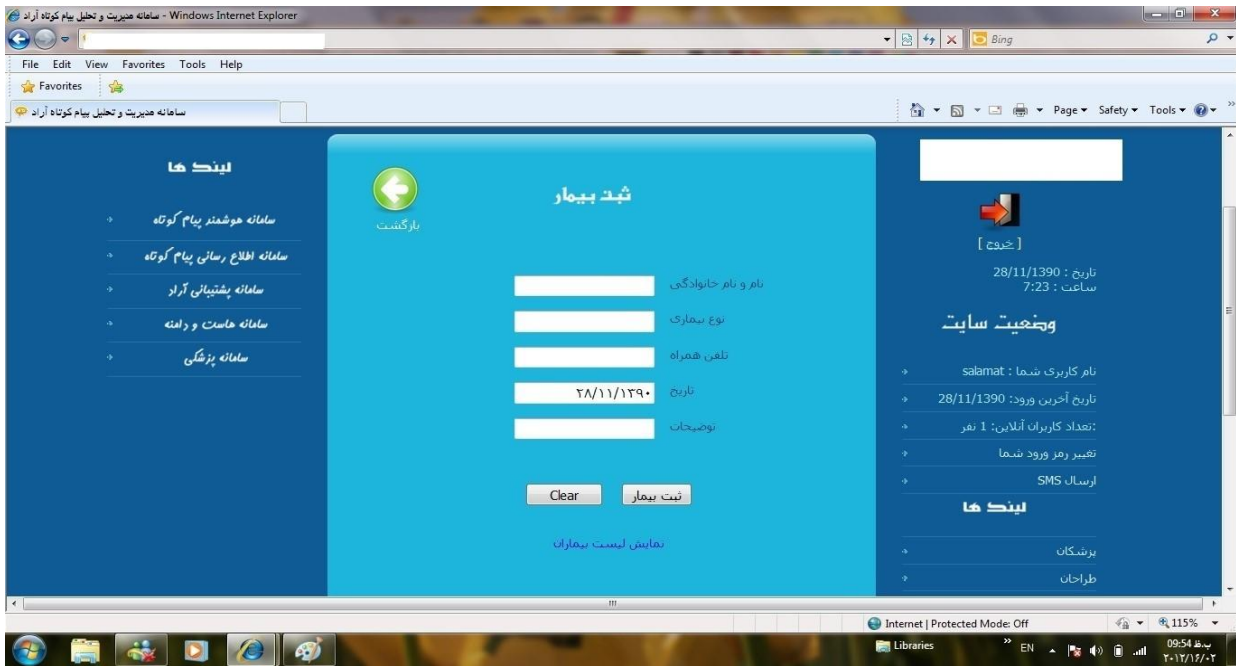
سامانه مدیریت و تحلیل پیام کوتاه آراد - Windows Internet Explorer

Bing

File Edit View Favorites Tools Help

Favorites

سامانه مدیریت و تحلیل پیام کوتاه آراد

Page ▾ Safety ▾ Tools ▾

لینک ها

سامانه هوشمند پیام کوتاه

سامانه اطلاع رسانی پیام کوتاه

سامانه پشتیبانی آراد

سامانه هاست و دامنه

سامانه پزشکی

بازگشت

ثبت بیمار

نام و نام خانوادگی

نوع بیماری

تلفن همراه

تاریخ ۲۸/۱۱/۱۳۹۰

توضیحات

Clear ثبت بیمار

نمایش لیست بیماران

[ خروج ]

تاریخ : 28/11/1390
ساعت : 7:23

وضعیت سایت

نام کاربری شما : salamat

تاریخ آخرین ورود: 28/11/1390

:تعداد کاربران آنلاین: 1 نفر

تغییر رمز ورود شما

ارسال SMS

لینک ها

پزشکان

طراحان

Internet | Protected Mode: Off

115%

Libraries

EN

09:54 ب.ظ
۲۰۱۲/۱۲/۰۲